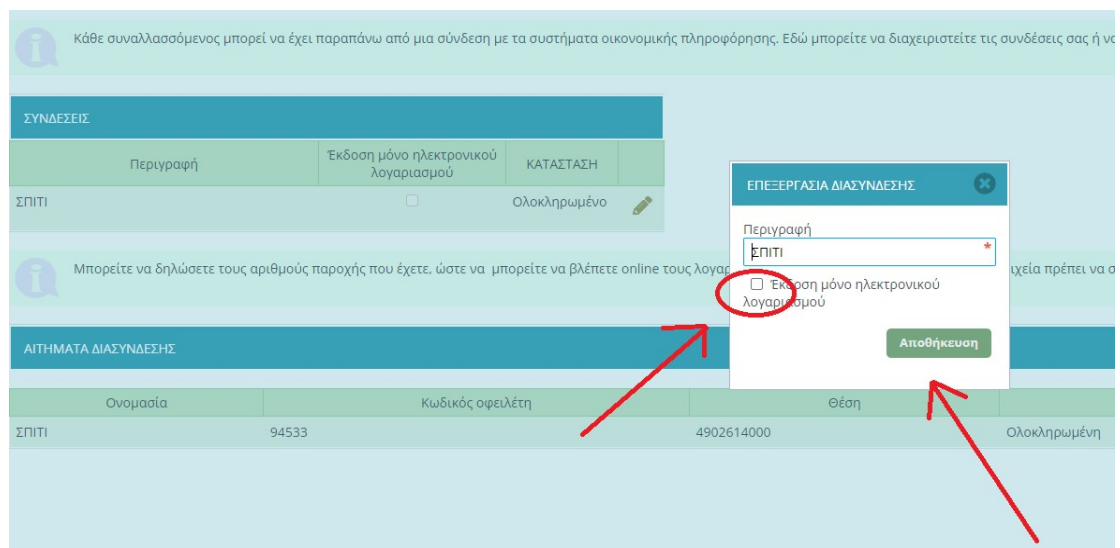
Κάθε συναλλασσόμενος μπορεί να έχει παραπάνω από μια σύνδεση με τα συστήματα οικονομικής πληροφόρησης. Εδώ μπορείτε να διαχειριστείτε τις συνδέσεις σας ή να

ΣΥΝΔΕΣΕΙΣ

| Περιγραφή | Έκδοση μόνο ηλεκτρονικού λογαριασμού | ΚΑΤΑΣΤΑΣΗ | |
|---|---|---|---|
| ΣΠΙΤΙ | | Ολοκληρωμένο | |

Μπορείτε να δηλώσετε τους αριθμούς παροχής που έχετε, ώστε να μπορείτε να βλέπετε online τους λογαρ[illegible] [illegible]χεία πρέπει να σ

ΑΙΤΗΜΑΤΑ ΔΙΑΣΥΝΔΕΣΗΣ

| Ονομασία | Κωδικός οφειλέτη | Θέση | |
|---|---|---|---|
| ΣΠΙΤΙ | 94533 | 4902614000 | Ολοκληρωμένη |

ΕΠΕΞΕΡΓΑΣΙΑ ΔΙΑΣΥΝΔΕΣΗΣ

Περιγραφή

ΣΠΙΤΙ

*

Έκδοση μόνο ηλεκτρονικού λογαριασμού

Αποθήκευση